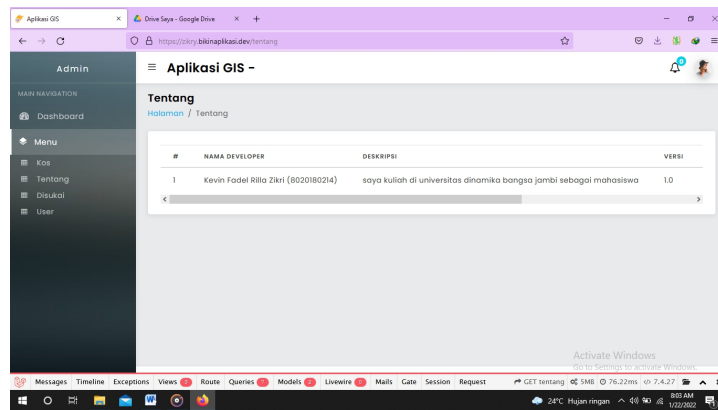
Aplikasi GIS × Drive Saya - Google Drive × +

https://zikry.bikinaplikasi.dev/tentang

Admin

MAIN NAVIGATION

Dashboard

Menu

Kos

Tentang

Disukai

User

≡ Aplikasi GIS -

0

Tentang

Halaman / Tentang

| # | NAMA DEVELOPER | DESKRIPSI | VERSI |
|---|---|---|---|
| 1 | Kevin Fadel Rilla Zikri (8020180214) | saya kuliah di universitas dinamika bangsa jambi sebagai mahasiswa | 1.0 |

Activate Windows
Go to Settings to activate Windows.

Messages Timeline Exceptions Views 0 Route Queries 7 Models 2 Livewire 0 Mails Gate Session Request GET tentang 5MB 76.22ms 7.4.27

24°C Hujan ringan 8:03 AM 1/22/2022